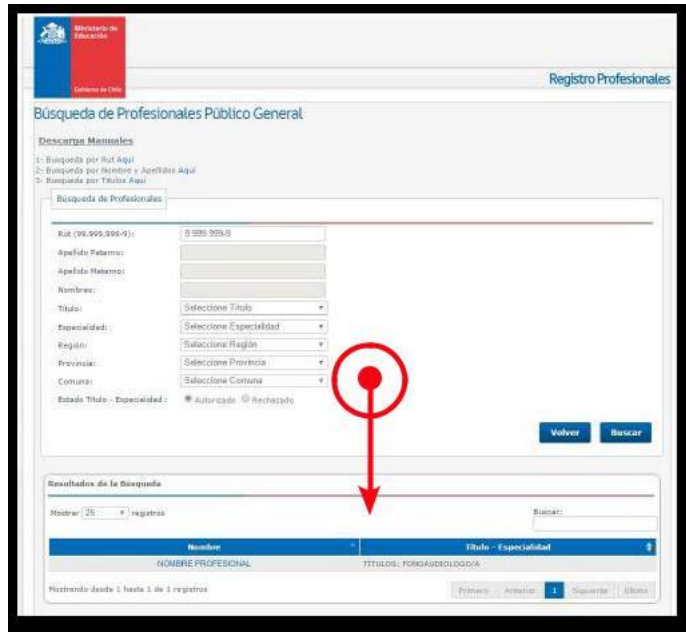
Ministerio de Educación

Gobierno de Chile

Registro Profesionales

Búsqueda de Profesionales Público General

Descarga Manuales

1- Busqueda por Rut Aquí
2- Busqueda por Nombre y Apellidos Aquí
3- Busqueda por Titulos Aquí

Búsqueda de Profesionales

Rut (99.999.999-9): 9.999.999-9
Apellido Paterno:
Apellido Materno:
Nombres:
Titulo: Seleccione Titulo
Especialidad: Seleccione Especialidad
Región: Seleccione Región
Provincia: Seleccione Provincia
Comuna: Seleccione Comuna
Estado Titulo - Especialidad : Autorizado Rechazado

Volver Buscar

Resultados de la Búsqueda

Mostrar 25 registros

Buscar:

| Nombre | Titulo - Especialidad |
|---|---|
| NOMBRE PROFESIONAL | TITULOS: FONOAUDIOLOGO/A |

Mostrando desde 1 hasta 1 de 1 registros

Primero Anterior 1 Siguiente Último